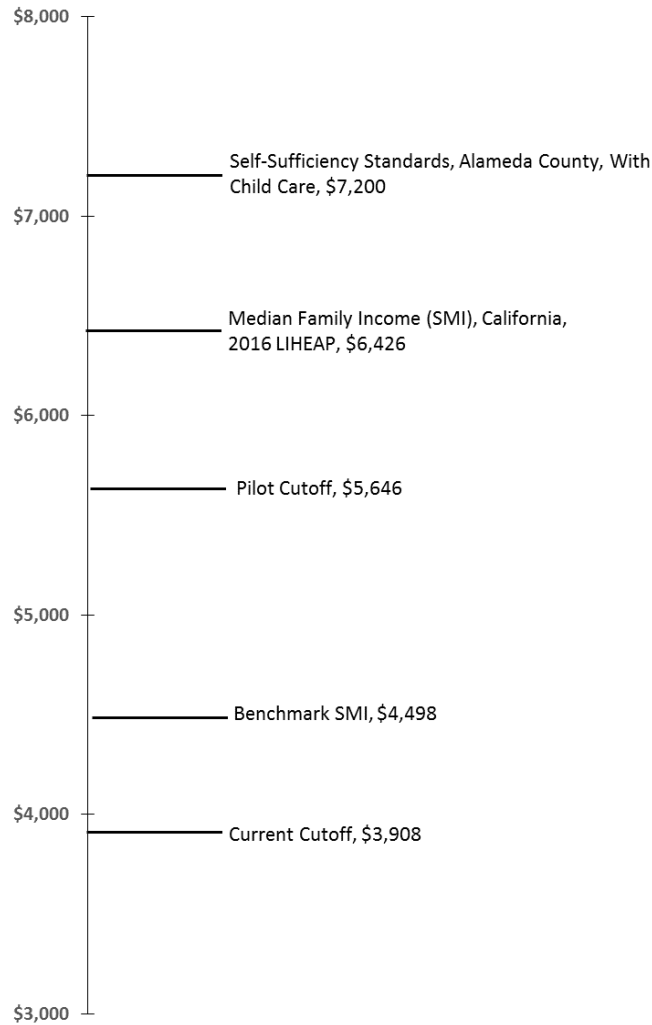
$8,000

Self-Sufficiency Standards, Alameda County, With Child Care, $7,200

$7,000

Median Family Income (SMI), California, 2016 LIHEAP, $6,426

$6,000

Pilot Cutoff, $5,646

$5,000

Benchmark SMI, $4,498

$4,000

Current Cutoff, $3,908

$3,000